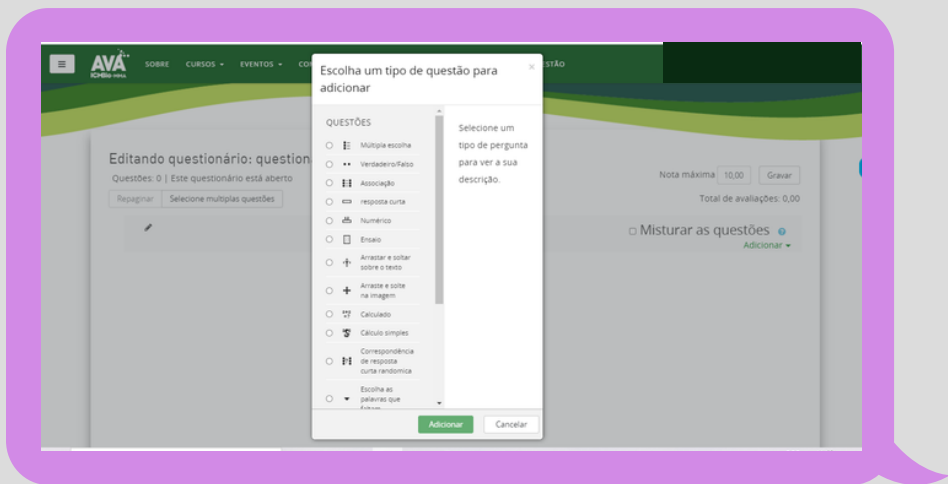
AVA ICMBio

SOBRE CURSOS EVENTOS CO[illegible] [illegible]STÃO

Escolha um tipo de questão para adicionar

×

QUESTÕES

Múltipla escolha

Verdadeiro/Falso

Associação

resposta curta

Numérico

Ensaio

Arrastar e soltar sobre o texto

Arraste e solte na imagem

Calculado

Cálculo simples

Correspondência de resposta curta randomica

Escolha as palavras que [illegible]

Selecione um tipo de pergunta para ver a sua descrição.

Adicionar

Cancelar

Editando questionário: questio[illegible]

Questões: 0 | Este questionário está aberto

Repaginar

Selecione multiplas questões

Nota máxima 10,00 Gravar

Total de avaliações: 0,00

Misturar as questões

Adicionar